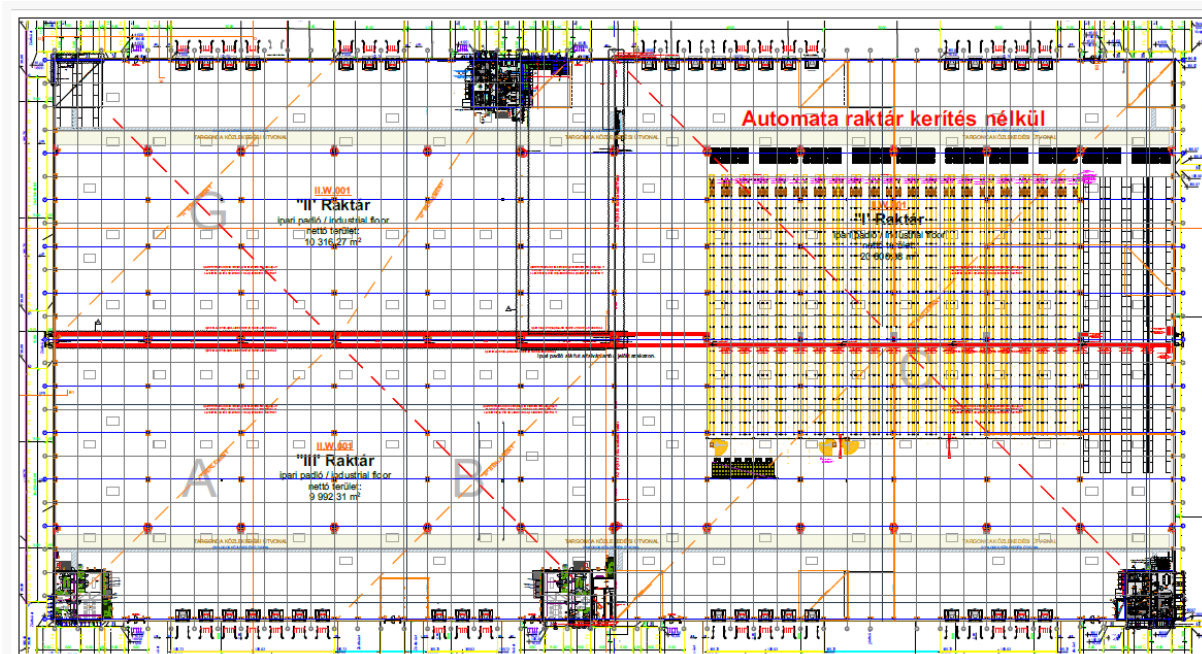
Automata raktár kerítés nélkül

TARGONCA KÖZLEKEDÉSI ÚTVONAL

II.W.001
"II" Raktár
ipari padló / industrial floor
nettó terület:
10 316,27 m²

G

"I" Raktár
ipari padló / industrial floor
nettó terület:
20 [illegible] m²

ipari padló dilatációs vonal / padló dilatáció

C

II.W.002
"III" Raktár
ipari padló / industrial floor
nettó terület:
9 992,31 m²

A

D

TARGONCA KÖZLEKEDÉSI ÚTVONAL